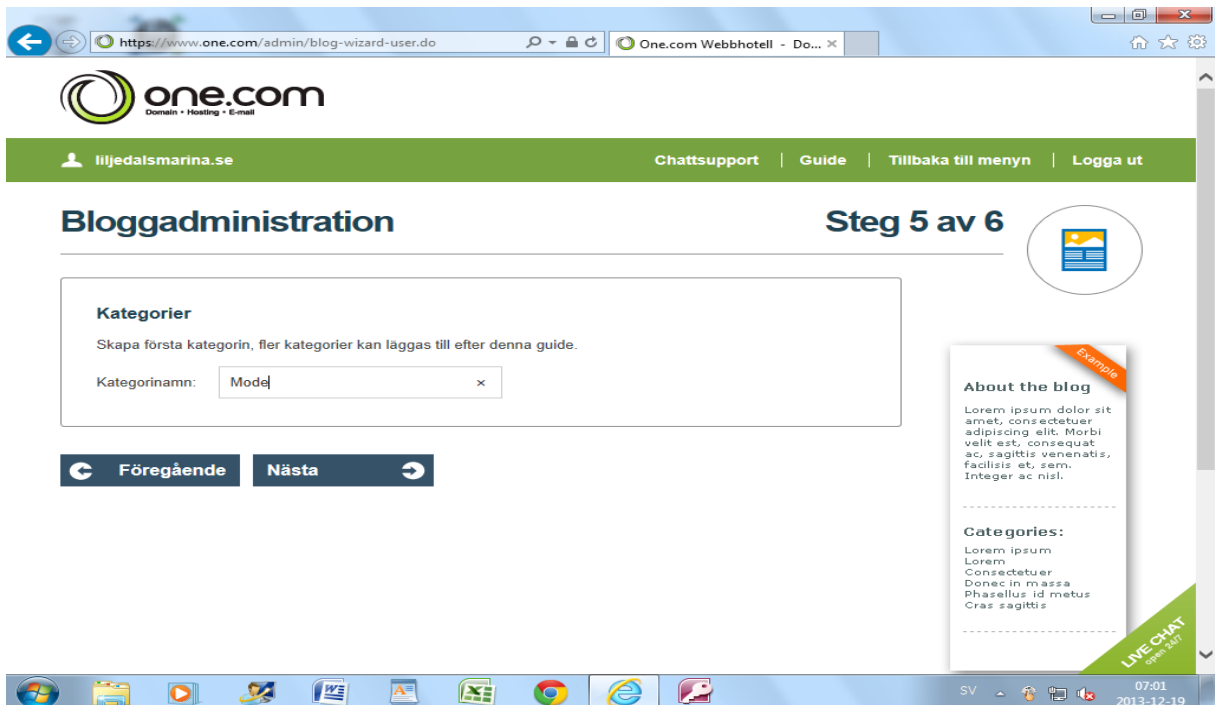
https://www.one.com/admin/blog-wizard-user.do

One.com Webbhotell - Do... ×

one.com
Domain • Hosting • E-mail

liljedalsmarina.se

Chattsupport | Guide | Tillbaka till menyn | Logga ut

Bloggadministration

Steg 5 av 6

Kategorier

Skapa första kategorin, fler kategorier kan läggas till efter denna guide.

Kategorinamn: Mode ×

Föregående

Nästa

Example

About the blog

Lorem ipsum dolor sit amet, consectetuer adipiscing elit. Morbi velit est, consequat ac, sagittis venenatis, facilisis et, sem. Integer ac nisl.

Categories:

Lorem ipsum
Lorem
Consectetuer
Donec in massa
Phasellus id metus
Cras sagittis

LIVE CHAT
open 24/7

SV

07:01
2013-12-19